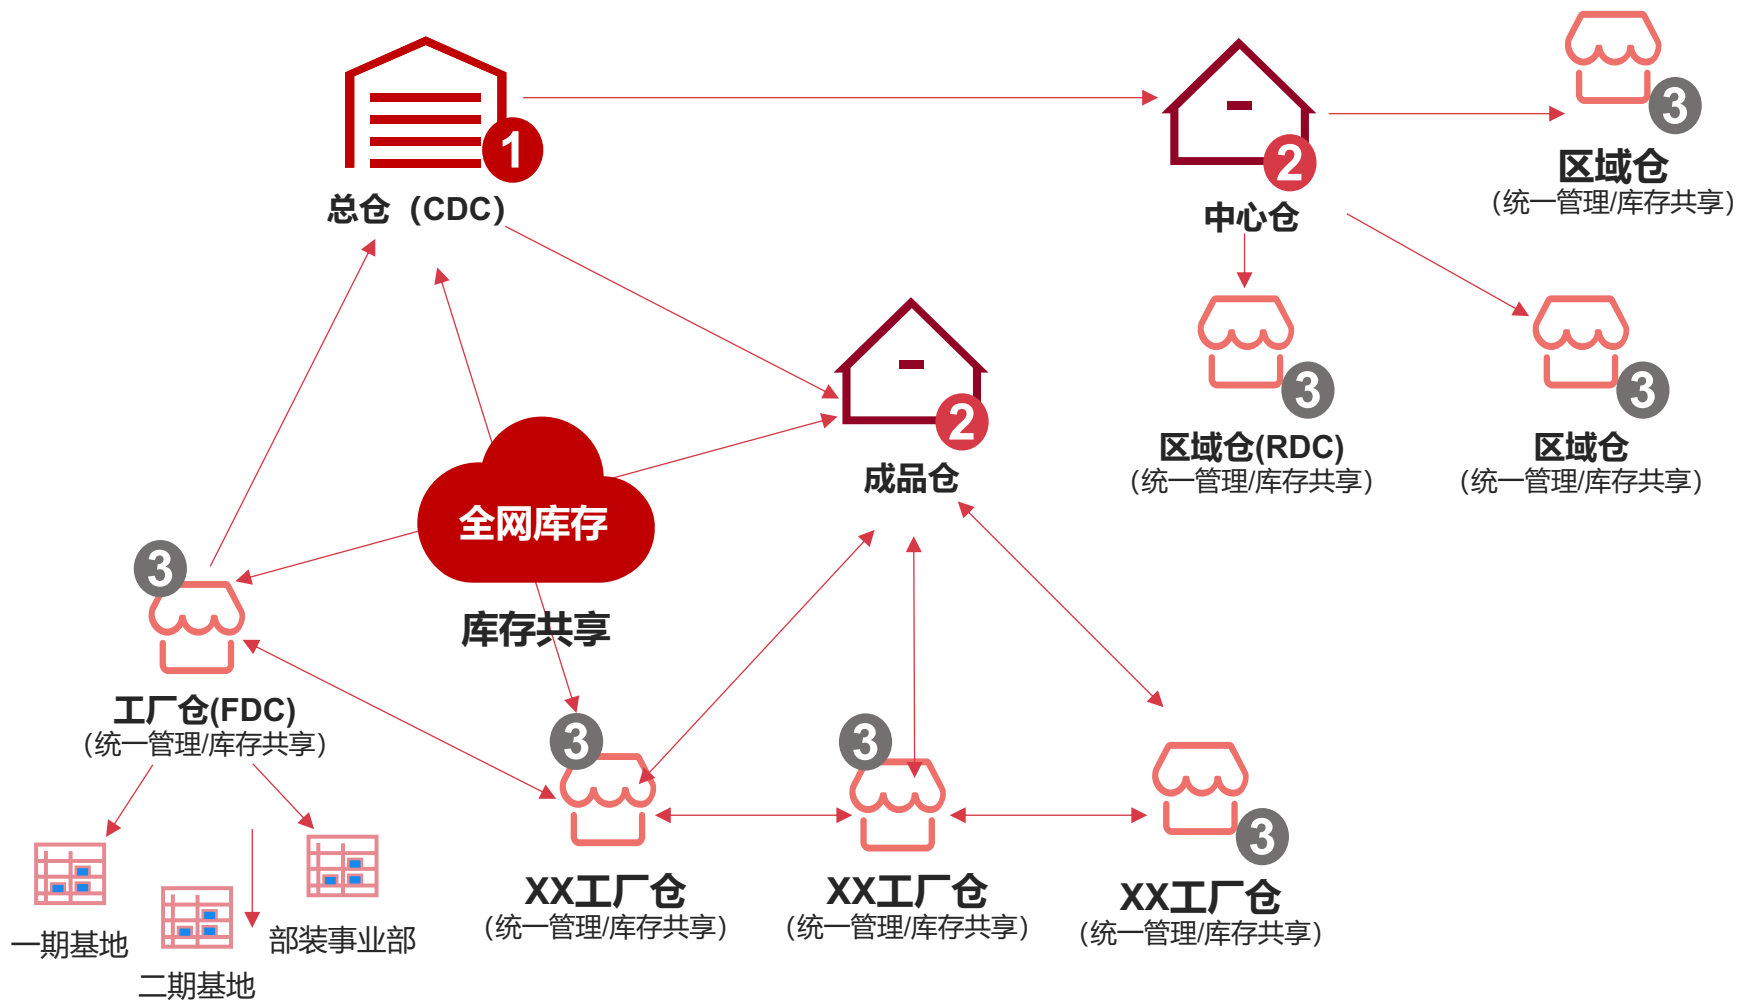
1
总仓（CDC）

2
中心仓

3
区域仓
（统一管理/库存共享）

3
区域仓(RDC)
（统一管理/库存共享）

3
区域仓
（统一管理/库存共享）

2
成品仓

全网库存

库存共享

3
工厂仓(FDC)
（统一管理/库存共享）

一期基地

二期基地

部装事业部

3
XX工厂仓
（统一管理/库存共享）

3
XX工厂仓
（统一管理/库存共享）

3
XX工厂仓
（统一管理/库存共享）